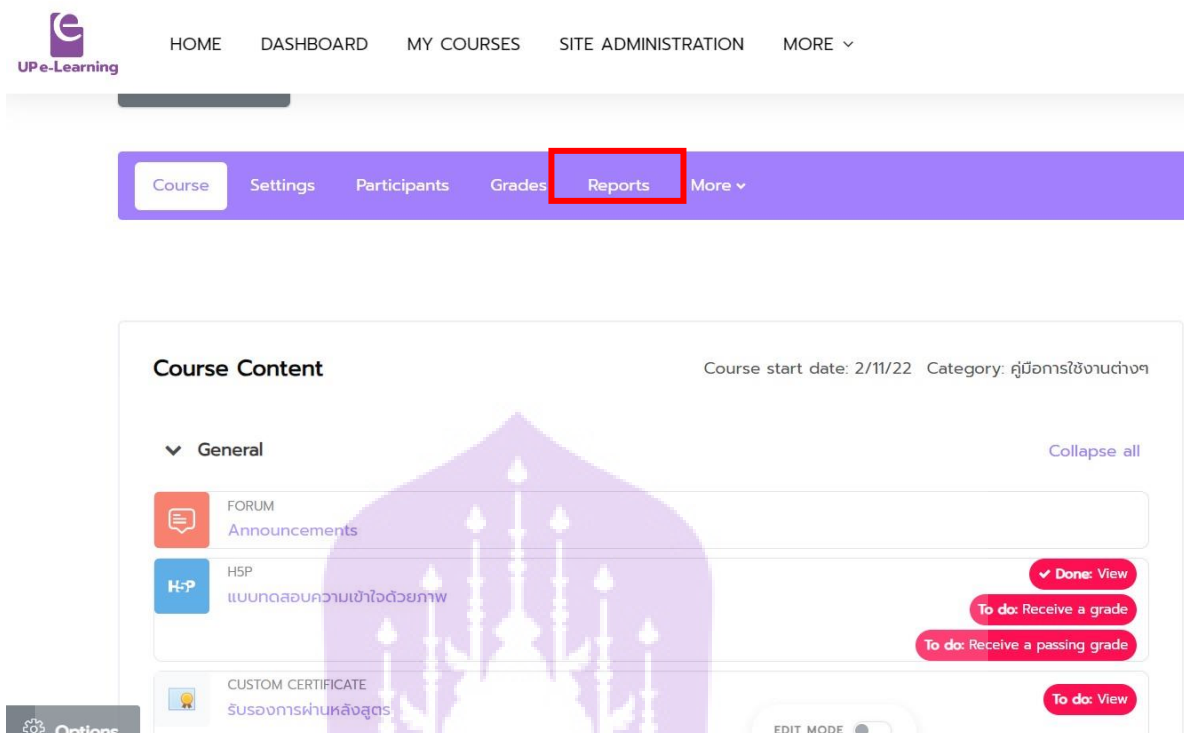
UPe-Learning

HOME DASHBOARD MY COURSES SITE ADMINISTRATION MORE

Course Settings Participants Grades Reports More

Course Content

Course start date: 2/11/22 Category: คู่มือการใช้งานต่างๆ

General

Collapse all

FORUM
Announcements

H5P
แบบทดสอบความเข้าใจด้วยภาพ

Done: View
To do: Receive a grade
To do: Receive a passing grade

CUSTOM CERTIFICATE
รับรองการผ่านหลักสูตร

To do: View

Options

EDIT MODE